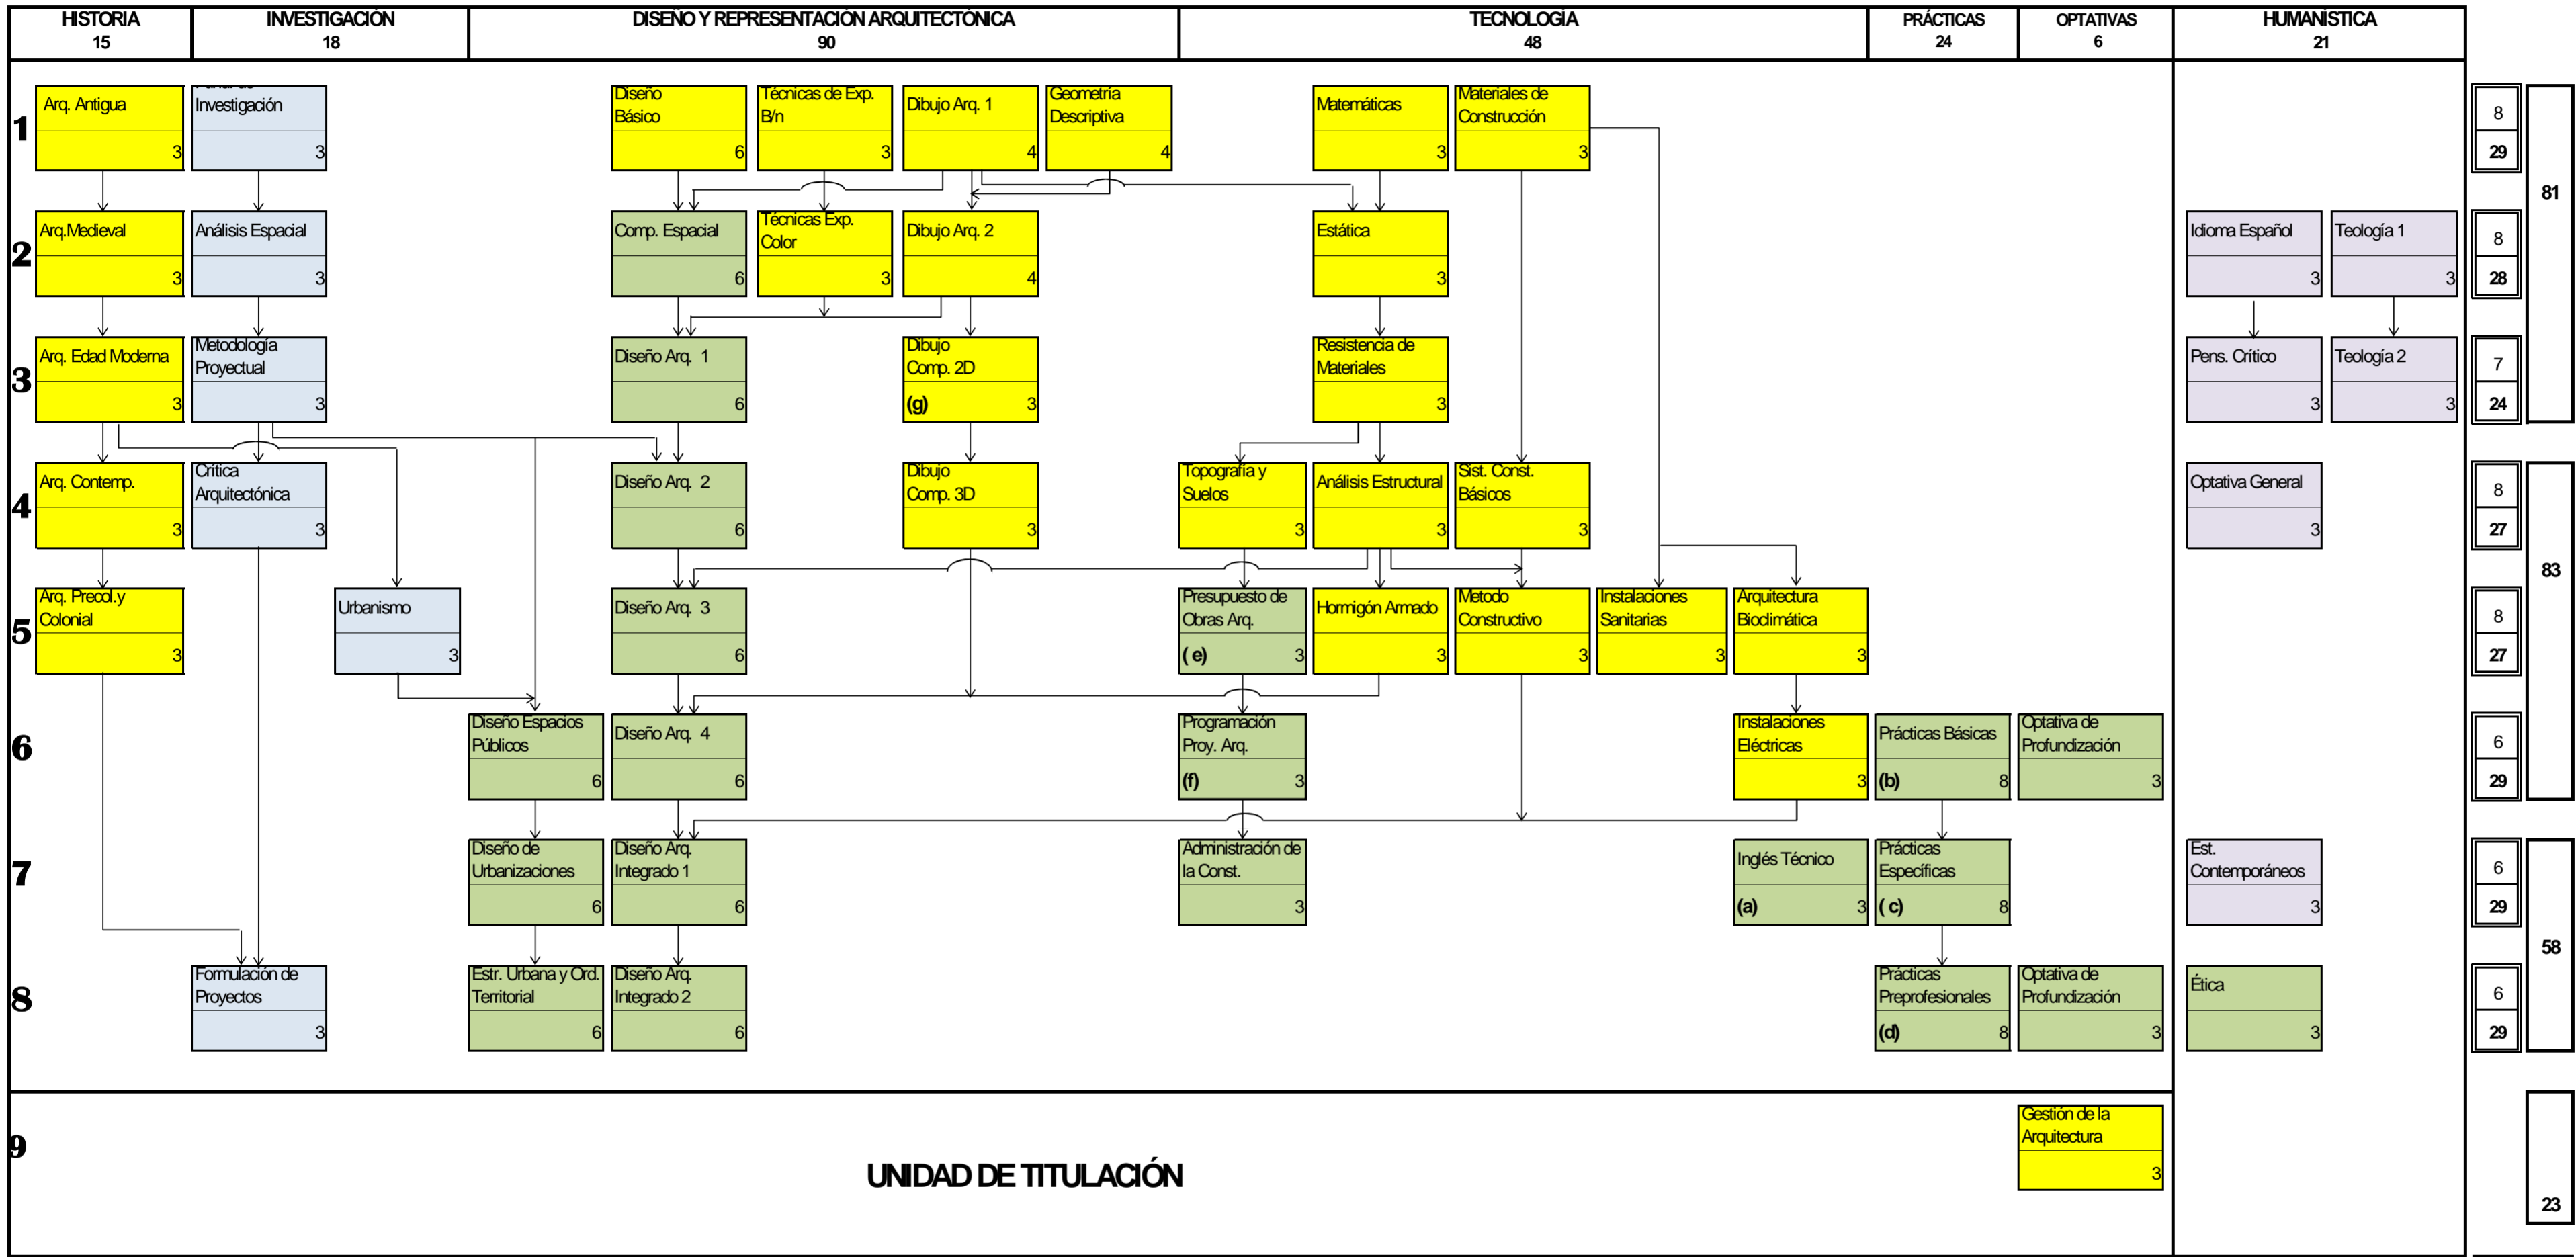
| HISTORIA 15 | INVESTIGACIÓN 18 | DISEÑO Y REPRESENTACIÓN ARQUITECTÓNICA 90 | TECNOLOGÍA 48 | PRÁCTICAS 24 | OPTATIVAS 6 | HUMANÍSTICA 21 |
|---|---|---|---|---|---|---|

1
Arq. Antigua 3
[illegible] Investigación 3
Diseño Básico 6
Técnicas de Exp. B/n 3
Dibujo Arq. 1 4
Geometría Descriptiva 4
Matemáticas 3
Materiales de Construcción 3
8 29

2
Arq.Medieval 3
Análisis Espacial 3
Comp. Espacial 6
Técnicas Exp. Color 3
Dibujo Arq. 2 4
Estática 3
Idioma Español 3
Teología 1 3
8 28

81

3
Arq. Edad Moderna 3
Metodología Proyectual 3
Diseño Arq. 1 6
Dibujo Comp. 2D (g) 3
Resistencia de Materiales 3
Pens. Crítico 3
Teología 2 3
7 24

4
Arq. Contemp. 3
Crítica Arquitectónica 3
Diseño Arq. 2 6
Dibujo Comp. 3D 3
Topografía y Suelos 3
Análisis Estructural 3
Sist. Const. Básicos 3
Optativa General 3
8 27

83

5
Arq. Precol.y Colonial 3
Urbanismo 3
Diseño Arq. 3 6
Presupuesto de Obras Arq. (e) 3
Hormigón Armado 3
Metodo Constructivo 3
Instalaciones Sanitarias 3
Arquitectura Biodimática 3
8 27

6
Diseño Espacios Públicos 6
Diseño Arq. 4 6
Programación Proy. Arq. (f) 3
Instalaciones Eléctricas 3
Prácticas Básicas (b) 8
Optativa de Profundización 3
6 29

7
Diseño de Urbanizaciones 6
Diseño Arq. Integrado 1 6
Administración de la Const. 3
Inglés Técnico (a) 3
Prácticas Específicas (c) 8
Est. Contemporáneos 3
6 29

58

8
Formulación de Proyectos 3
Estr. Urbana y Ord. Territorial 6
Diseño Arq. Integrado 2 6
Prácticas Preprofesionales (d) 8
Optativa de Profundización 3
Ética 3
6 29

9
UNIDAD DE TITULACIÓN
Gestión de la Arquitectura 3
23